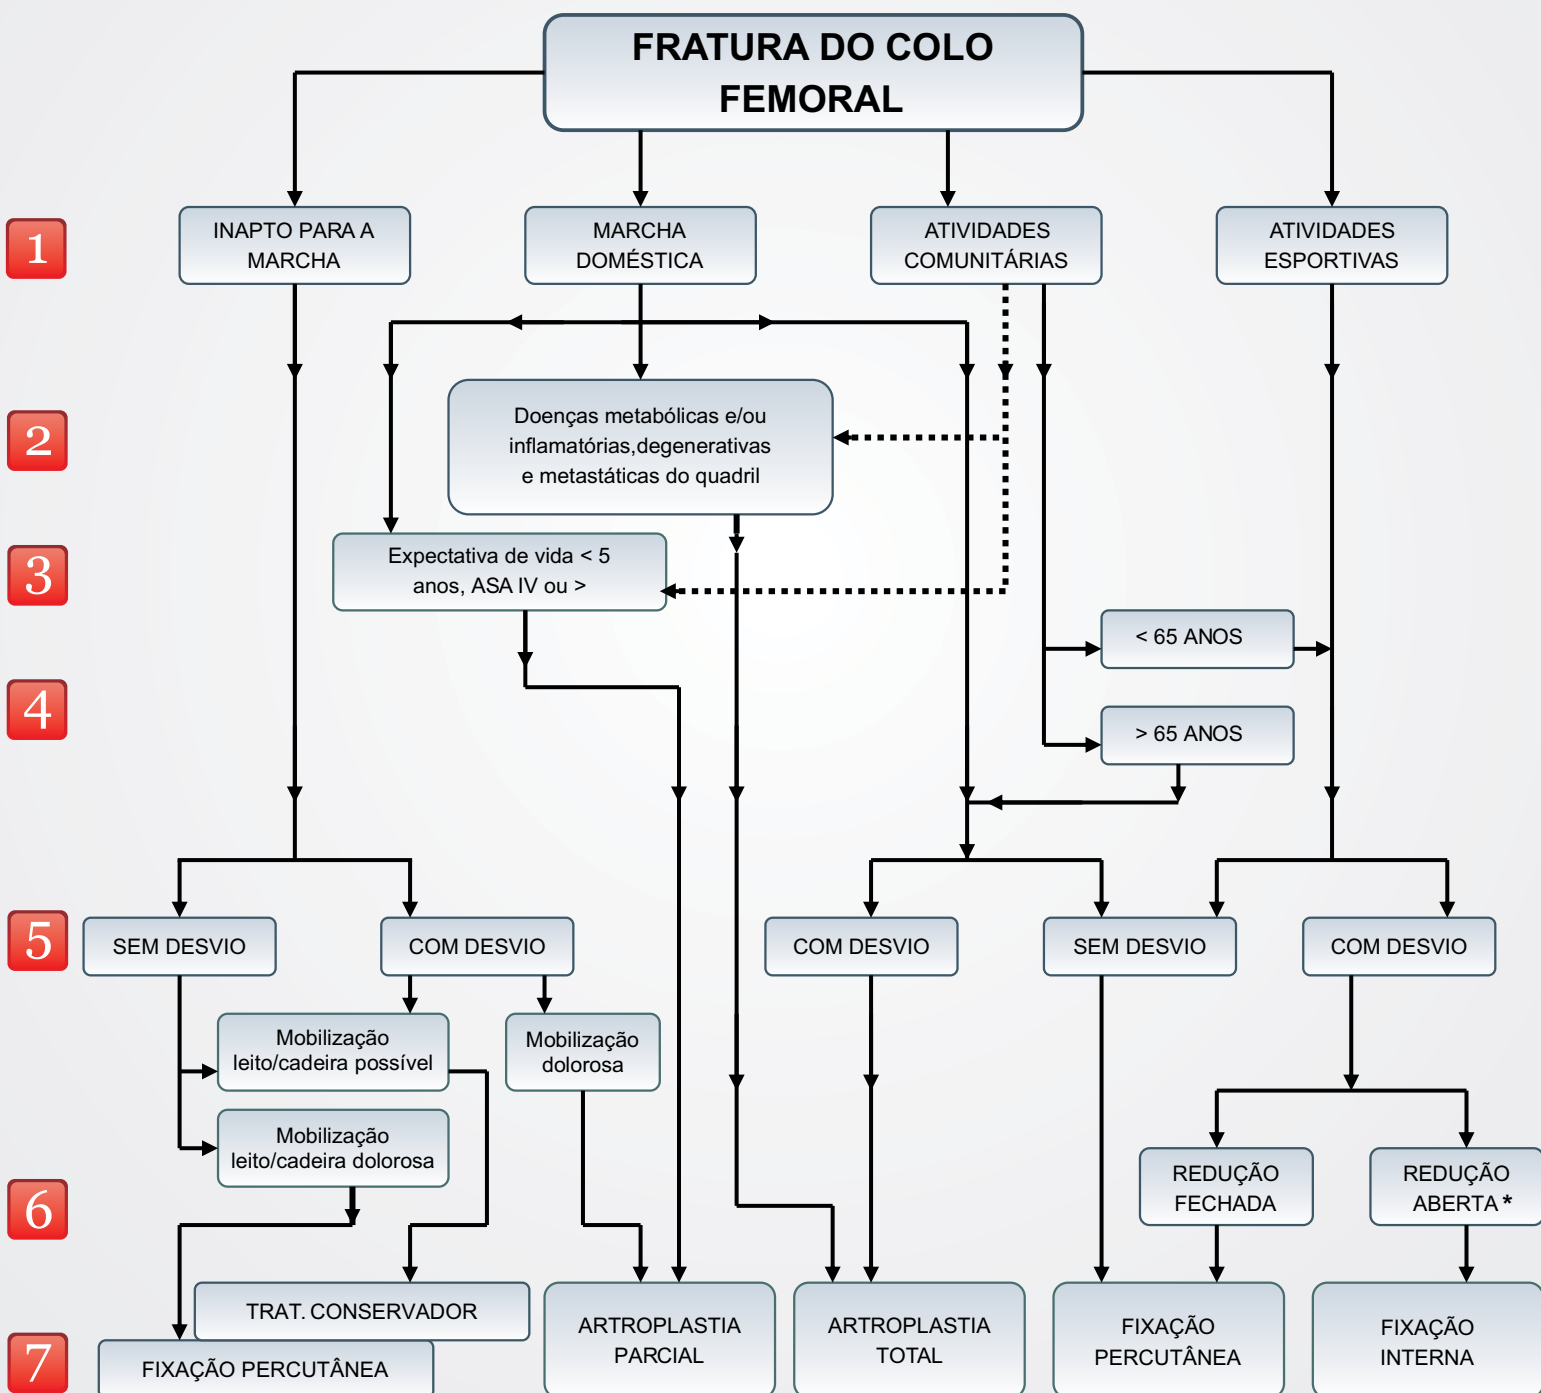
FRATURA DO COLO FEMORAL

1

INAPTO PARA A MARCHA

MARCHA DOMÉSTICA

ATIVIDADES COMUNITÁRIAS

ATIVIDADES ESPORTIVAS

2

Doenças metabólicas e/ou inflamatórias,degenerativas e metastáticas do quadril

3

Expectativa de vida < 5 anos, ASA IV ou >

< 65 ANOS

4

> 65 ANOS

5

SEM DESVIO

COM DESVIO

COM DESVIO

SEM DESVIO

COM DESVIO

Mobilização leito/cadeira possível

Mobilização dolorosa

Mobilização leito/cadeira dolorosa

6

REDUÇÃO FECHADA

REDUÇÃO ABERTA *

TRAT. CONSERVADOR

7

FIXAÇÃO PERCUTÂNEA

ARTROPLASTIA PARCIAL

ARTROPLASTIA TOTAL

FIXAÇÃO PERCUTÂNEA

FIXAÇÃO INTERNA